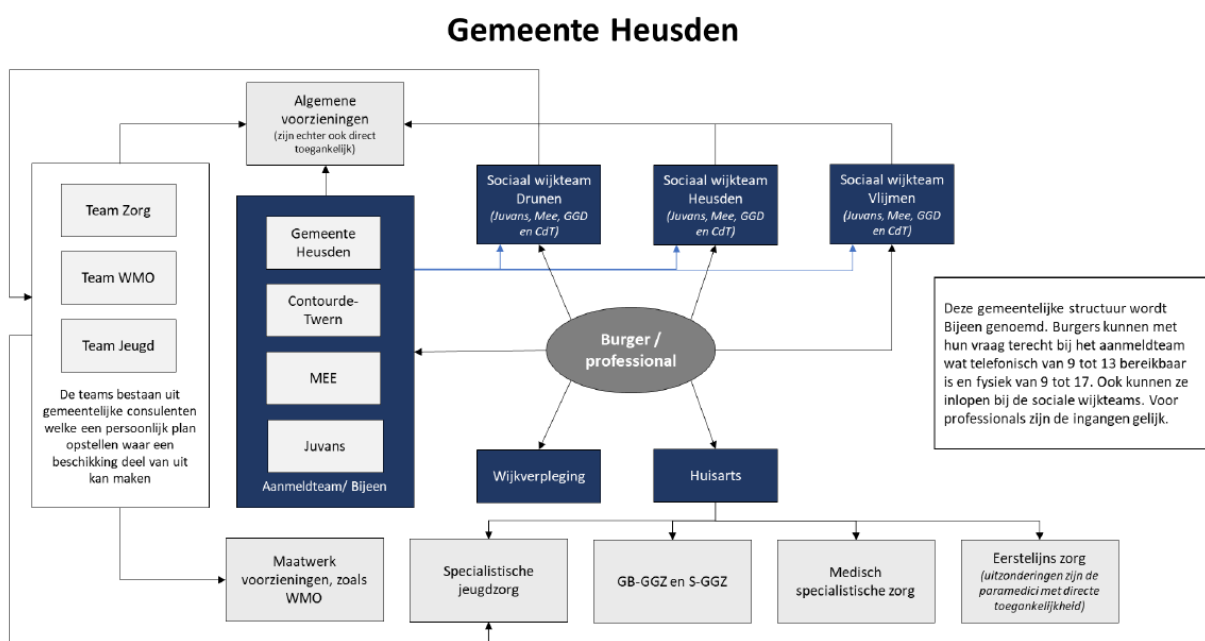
Gemeente Heusden

Algemene voorzieningen
(zijn echter ook direct toegankelijk)

Team Zorg

Team WMO

Team Jeugd

De teams bestaan uit gemeentelijke consulenten welke een persoonlijk plan opstellen waar een beschikking deel van uit kan maken

Gemeente Heusden

Contourde-Twern

MEE

Juvans

Aanmeldteam/ Bijeen

Sociaal wijkteam Drunen
(Juvans, Mee, GGD en CdT)

Sociaal wijkteam Heusden
(Juvans, Mee, GGD en CdT)

Sociaal wijkteam Vlijmen
(Juvans, Mee, GGD en CdT)

Burger / professional

Deze gemeentelijke structuur wordt Bijeen genoemd. Burgers kunnen met hun vraag terecht bij het aanmeldteam wat telefonisch van 9 tot 13 bereikbaar is en fysiek van 9 tot 17. Ook kunnen ze inlopen bij de sociale wijkteams. Voor professionals zijn de ingangen gelijk.

Wijkverpleging

Huisarts

Maatwerk voorzieningen, zoals WMO

Specialistische jeugdzorg

GB-GGZ en S-GGZ

Medisch specialistische zorg

Eerstelijns zorg
(uitzonderingen zijn de paramedici met directe toegankelijkheid)